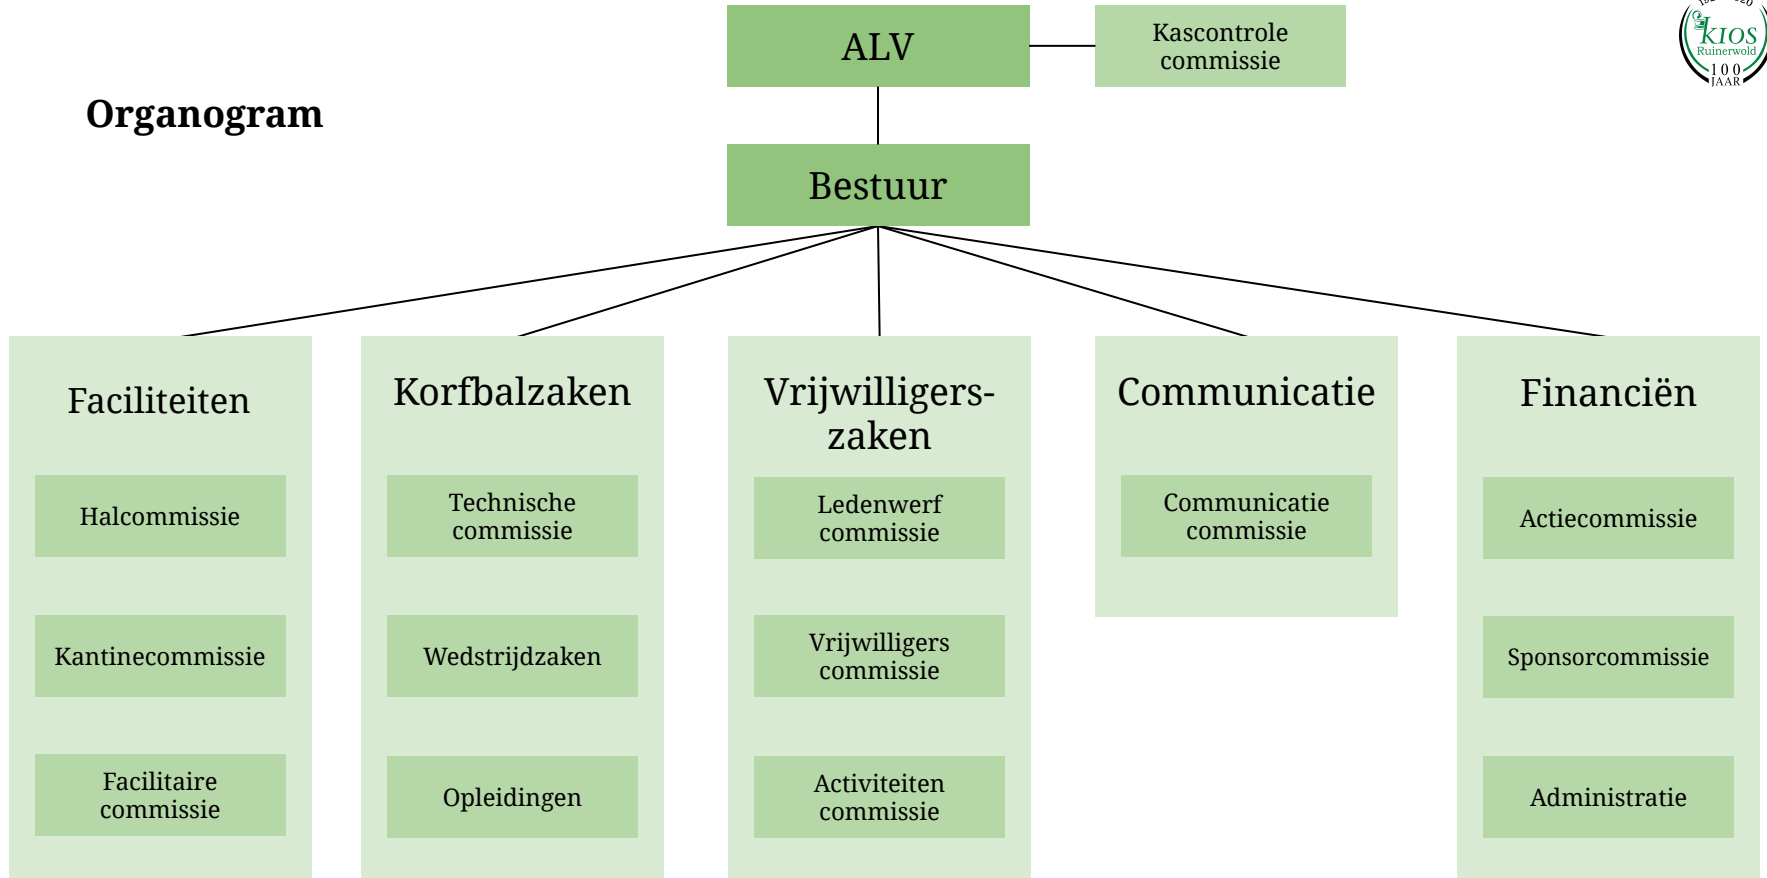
Organogram

ALV

Kascontrole commissie

KIOS Ruinerwold 100 JAAR

Bestuur

Faciliteiten

Halcommissie

Kantinecommissie

Facilitaire commissie

Korfbalzaken

Technische commissie

Wedstrijdzaken

Opleidingen

Vrijwilligerszaken

Ledenwerf commissie

Vrijwilligers commissie

Activiteiten commissie

Communicatie

Communicatie commissie

Financiën

Actiecommissie

Sponsorcommissie

Administratie